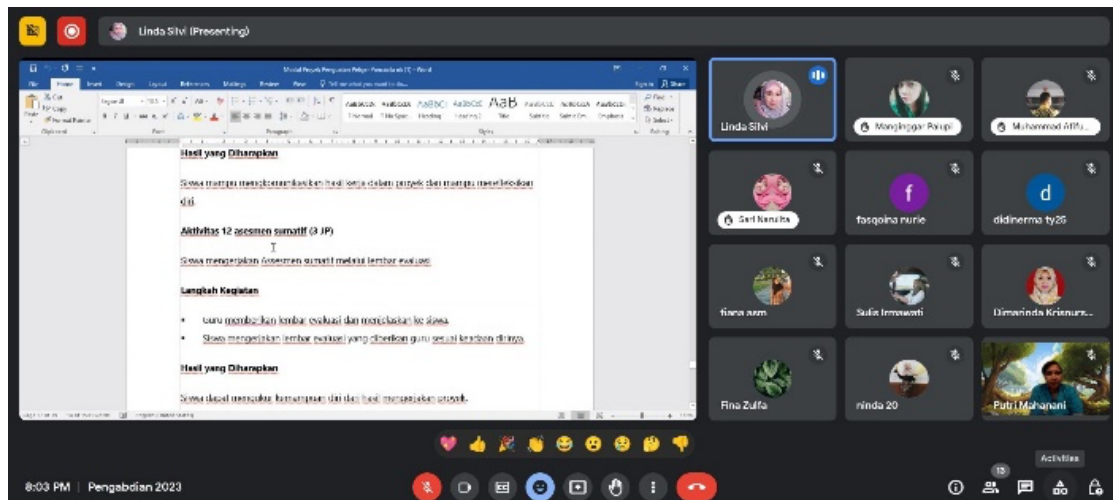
Linda Silvi (Presenting)

Hasil yang Diharapkan

Siswa mampu mengkomunikasikan hasil kerja dalam proyek dan mampu merefleksikan diri.

Aktivitas 12 asesmen sumatif (3 JP)

Siswa mengerjakan Asesmen sumatif melalui lembar evaluasi

Langkah Kegiatan

- Guru memberikan lembar evaluasi dan menjelaskan ke siswa.
- Siswa mengerjakan lembar evaluasi yang diberikan guru sesuai keadaan dirinya.

Hasil yang Diharapkan

Siswa dapat mengukur kemampuan diri dari hasil mengerjakan proyek.

Linda Silvi
Manginggar Parupi
Muhammad Afifu...
Sari Narulita
fasqoina nurie
didinerma ty26
tiara azm
Sulis Irmawati
Dimarinda Krisnur...
Fina Zulfa
ninda 20
Putri Mahanani

8:03 PM | Pengabdian 2023
Activities
13